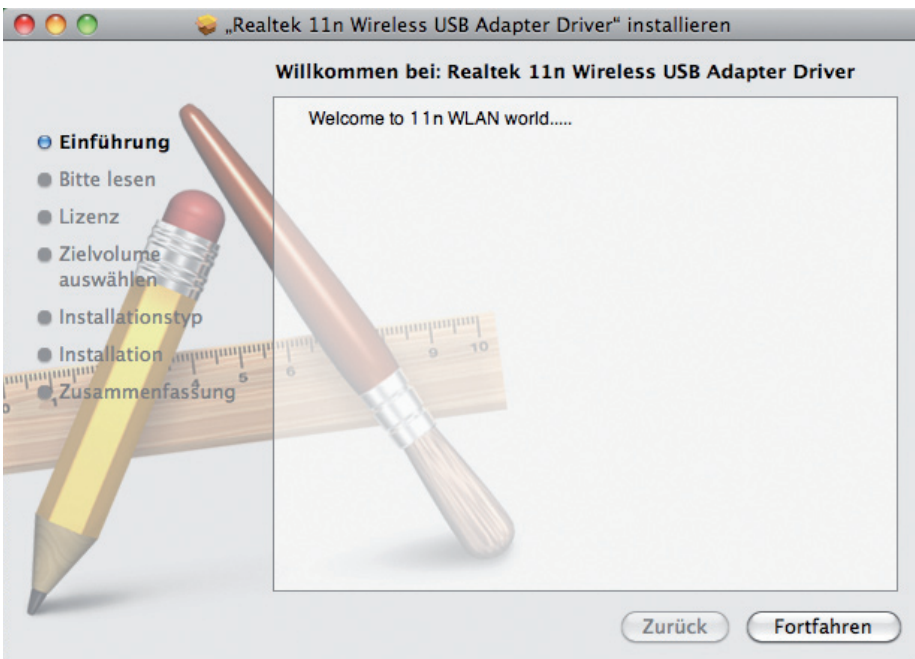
„Realtek 11n Wireless USB Adapter Driver“ installieren

Willkommen bei: Realtek 11n Wireless USB Adapter Driver

Einführung
Bitte lesen
Lizenz
Zielvolume auswählen
Installationstyp
Installation
Zusammenfassung

Welcome to 11n WLAN world.....

Zurück
Fortfahren